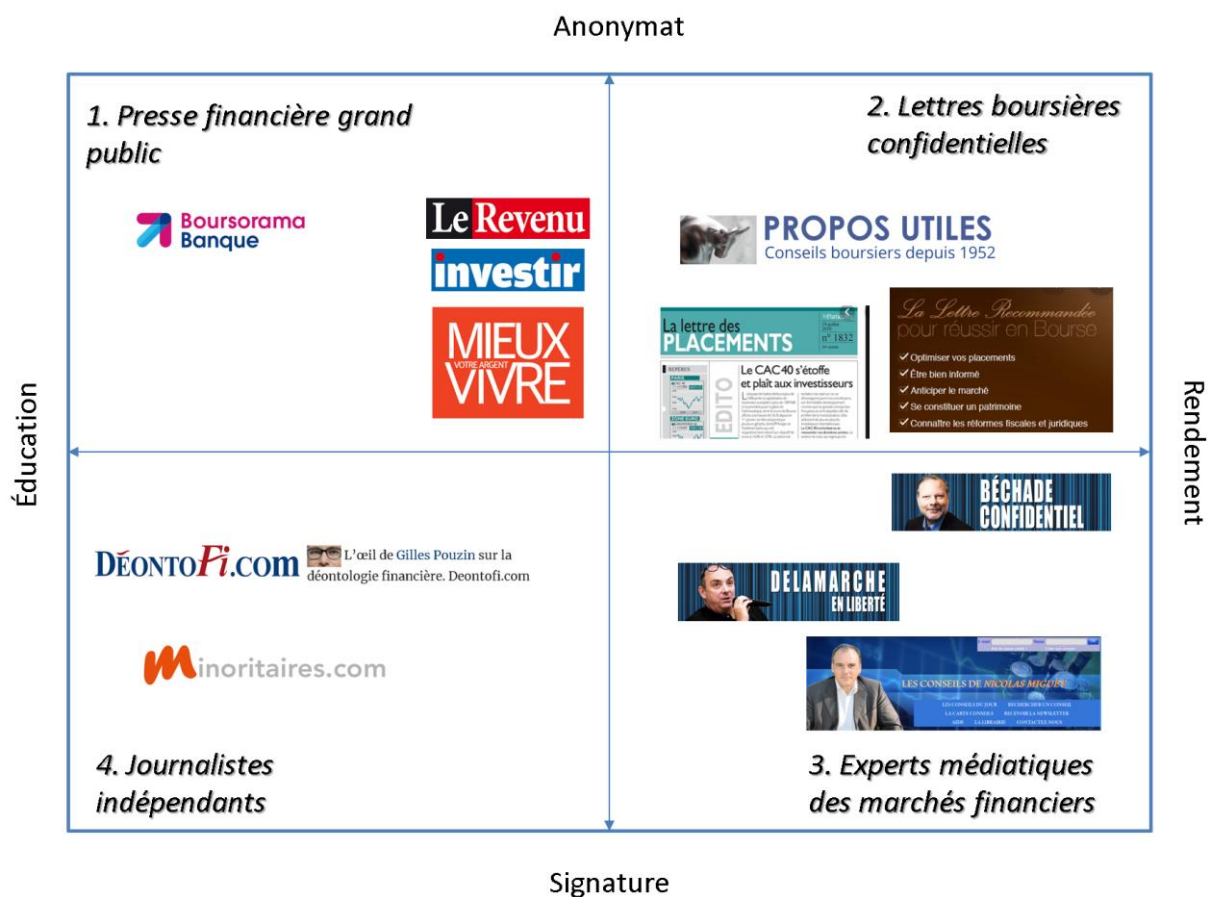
Anonymat

Éducation

Rendement

Signature

1. Presse financière grand public

Boursorama Banque

Le Revenu

investir

MIEUX VOTRE ARGENT VIVRE

2. Lettres boursières confidentielles

PROPOS UTILES
Conseils boursiers depuis 1952

La lettre des PLACEMENTS
n° 1832

Le CAC 40 s'étoffe et plaît aux investisseurs

EDITO

La Lettre Recommandée pour réussir en Bourse

Optimiser vos placements
Être bien informé
Anticiper le marché
Se constituer un patrimoine
Connaître les réformes fiscales et juridiques

BÉCHADE CONFIDENTIEL

DELAMARCHE EN LIBERTÉ

LES CONSEILS DE NICOLAS MIGUET

DÉONTOFI.COM

L'œil de Gilles Pouzin sur la déontologie financière. Deontofi.com

Minoritaires.com

4. Journalistes indépendants

3. Experts médiatiques des marchés financiers